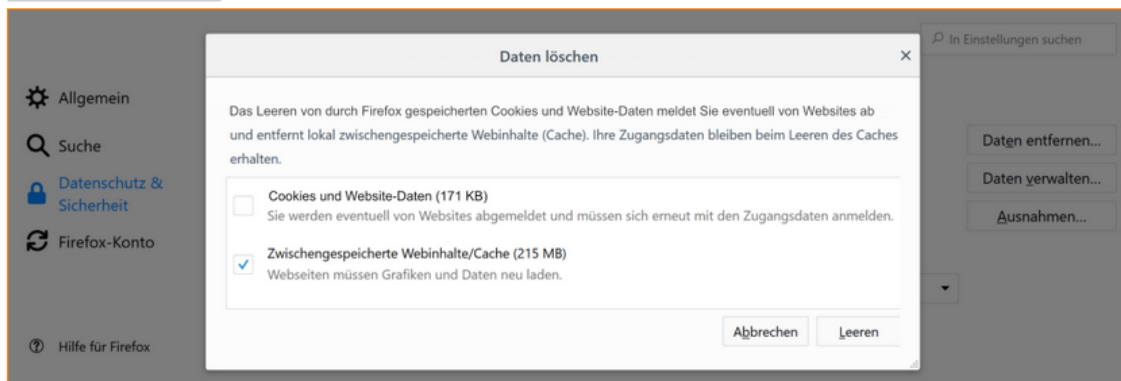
In Einstellungen suchen

Allgemein

Suche

Datenschutz & Sicherheit

Firefox-Konto

Hilfe für Firefox

Daten löschen

×

Das Leeren von durch Firefox gespeicherten Cookies und Website-Daten meldet Sie eventuell von Websites ab und entfernt lokal zwischengespeicherte Webinhalte (Cache). Ihre Zugangsdaten bleiben beim Leeren des Caches erhalten.

Cookies und Website-Daten (171 KB)
Sie werden eventuell von Websites abgemeldet und müssen sich erneut mit den Zugangsdaten anmelden.

✓ Zwischengespeicherte Webinhalte/Cache (215 MB)
Webseiten müssen Grafiken und Daten neu laden.

Abbrechen

Leeren

Daten entfernen...

Daten verwalten...

Ausnahmen...